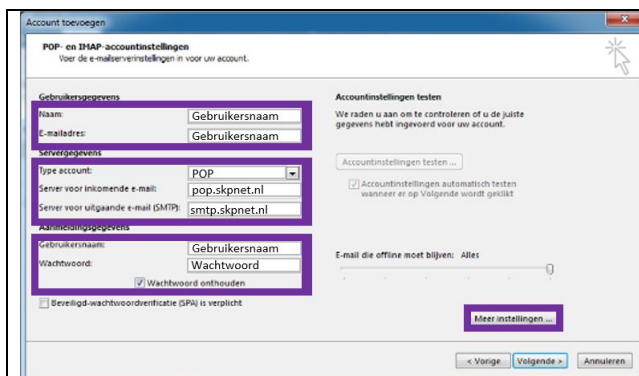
Account toevoegen

POP- en IMAP-accountinstellingen
Voer de e-mailserverinstellingen in voor uw account.

Gebruikersgegevens
Naam: Gebruikersnaam
E-mailadres: Gebruikersnaam
Servergegevens
Type account: POP
Server voor inkomende e-mail: pop.skpnet.nl
Server voor uitgaande e-mail (SMTP): smtp.skpnet.nl
Aanmeldingsgegevens
Gebruikersnaam: Gebruikersnaam
Wachtwoord: Wachtwoord
Wachtwoord onthouden
Beveiligd-wachtwoordverificatie (SPA) is verplicht

Accountinstellingen testen
We raden u aan om te controleren of u de juiste gegevens hebt ingevoerd voor uw account.

Accountinstellingen testen ...

Accountinstellingen automatisch testen wanneer er op Volgende wordt geklikt

E-mail die offline moet blijven: Alles

Meer instellingen ...

< Vorige Volgende > Annuleren